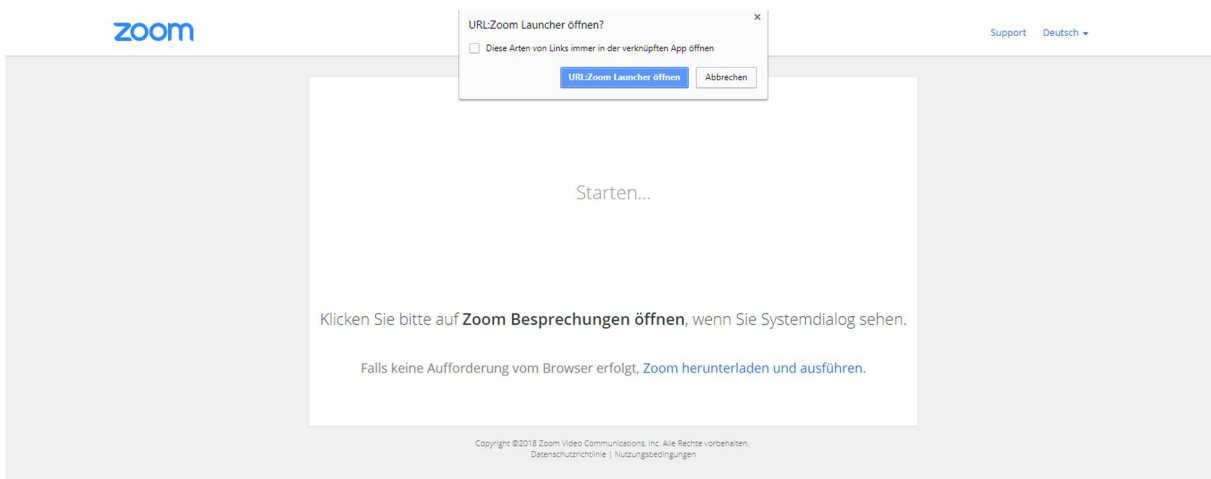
zoom

URL:Zoom Launcher öffnen?

×

Diese Arten von Links immer in der verknüpften App öffnen

URL:Zoom Launcher öffnen

Abbrechen

Support Deutsch

Starten...

Klicken Sie bitte auf **Zoom Besprechungen öffnen**, wenn Sie Systemdialog sehen.

Falls keine Aufforderung vom Browser erfolgt, Zoom herunterladen und ausführen.

Copyright ©2018 Zoom Video Communications, Inc. Alle Rechte vorbehalten.
Datenschutzrichtlinie | Nutzungsbedingungen